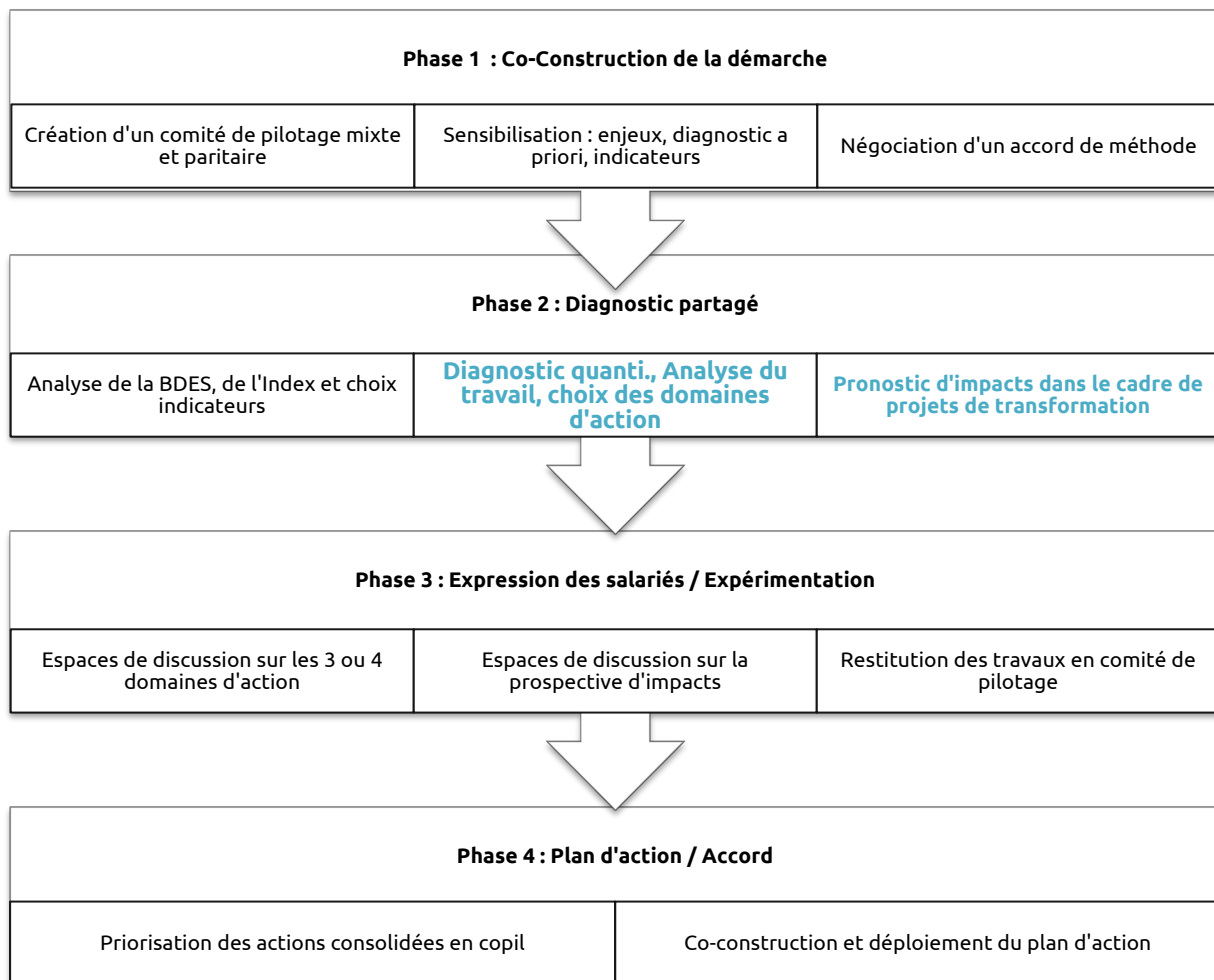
Phase 1 : Co-Construction de la démarche

Création d'un comité de pilotage mixte et paritaire

Sensibilisation : enjeux, diagnostic a priori, indicateurs

Négociation d'un accord de méthode

Phase 2 : Diagnostic partagé

Analyse de la BDES, de l'Index et choix indicateurs

Diagnostic quanti., Analyse du travail, choix des domaines d'action

Pronostic d'impacts dans le cadre de projets de transformation

Phase 3 : Expression des salariés / Expérimentation

Espaces de discussion sur les 3 ou 4 domaines d'action

Espaces de discussion sur la prospective d'impacts

Restitution des travaux en comité de pilotage

Phase 4 : Plan d'action / Accord

Priorisation des actions consolidées en copil

Co-construction et déploiement du plan d'action